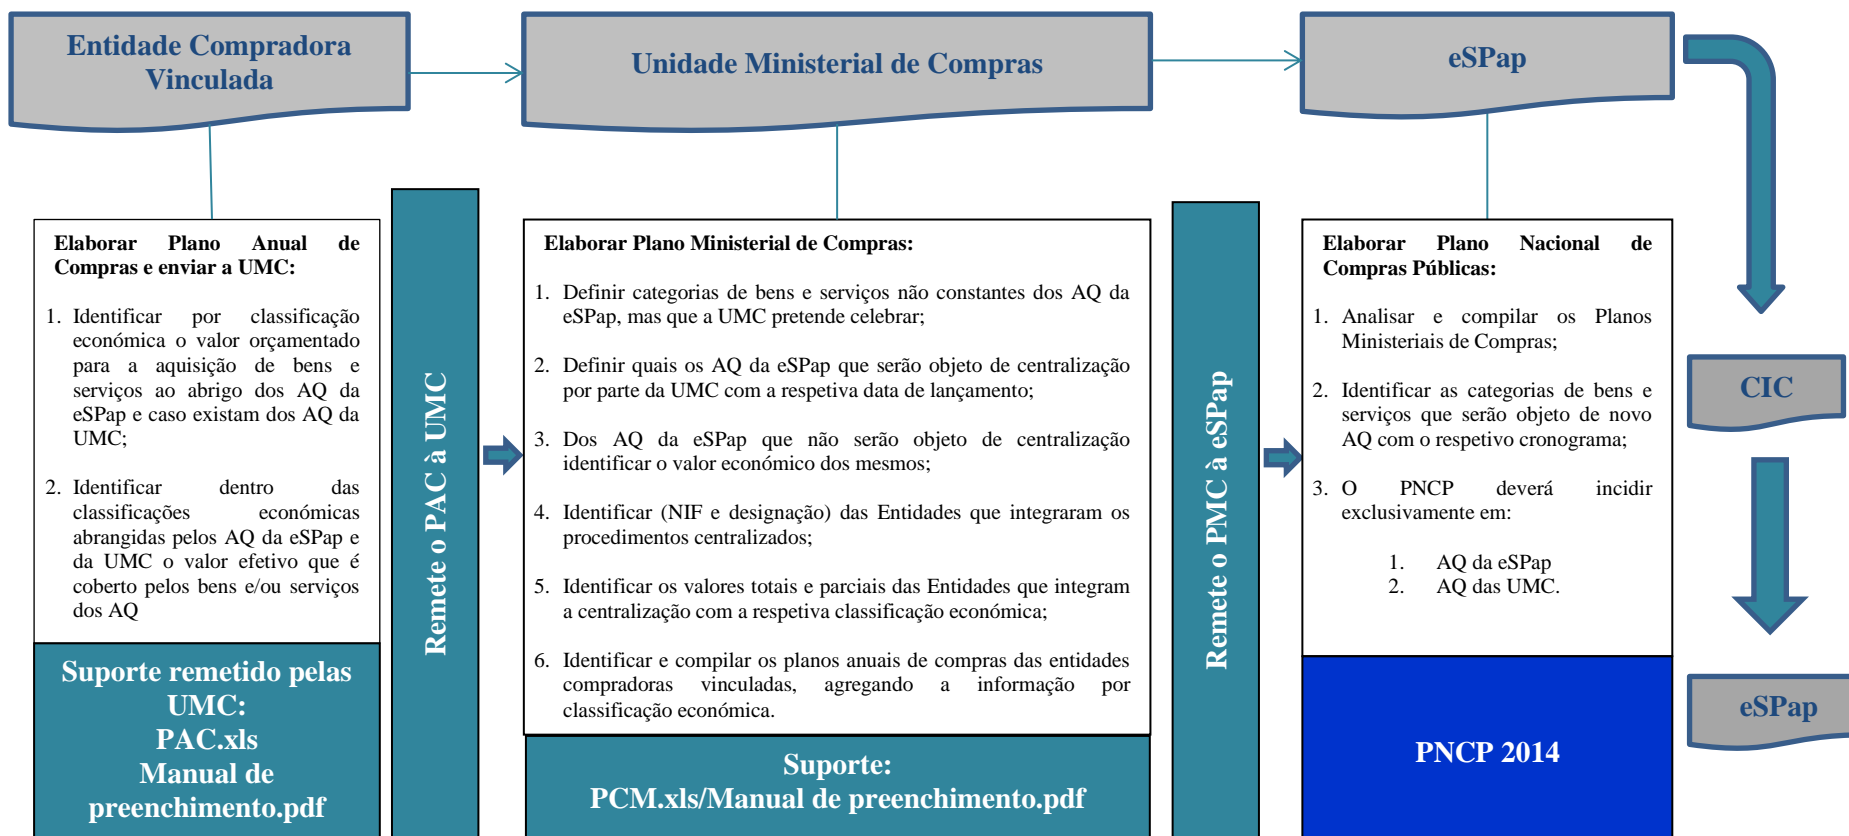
Entidade Compradora Vinculada

Unidade Ministerial de Compras

eSPap

Elaborar Plano Anual de Compras e enviar a UMC:

1. Identificar por classificação económica o valor orçamentado para a aquisição de bens e serviços ao abrigo dos AQ da eSPap e caso existam dos AQ da UMC;

2. Identificar dentro das classificações económicas abrangidas pelos AQ da eSPap e da UMC o valor efetivo que é coberto pelos bens e/ou serviços dos AQ

Suporte remetido pelas UMC:
PAC.xls
Manual de preenchimento.pdf

Remete o PAC à UMC

Elaborar Plano Ministerial de Compras:

1. Definir categorias de bens e serviços não constantes dos AQ da eSPap, mas que a UMC pretende celebrar;

2. Definir quais os AQ da eSPap que serão objeto de centralização por parte da UMC com a respetiva data de lançamento;

3. Dos AQ da eSPap que não serão objeto de centralização identificar o valor económico dos mesmos;

4. Identificar (NIF e designação) das Entidades que integraram os procedimentos centralizados;

5. Identificar os valores totais e parciais das Entidades que integram a centralização com a respetiva classificação económica;

6. Identificar e compilar os planos anuais de compras das entidades compradoras vinculadas, agregando a informação por classificação económica.

Suporte:
PCM.xls/Manual de preenchimento.pdf

Remete o PMC à eSPap

Elaborar Plano Nacional de Compras Públicas:

1. Analisar e compilar os Planos Ministeriais de Compras;

2. Identificar as categorias de bens e serviços que serão objeto de novo AQ com o respetivo cronograma;

3. O PNCP deverá incidir exclusivamente em:

1. AQ da eSPap
2. AQ das UMC.

PNCP 2014

CIC

eSPap